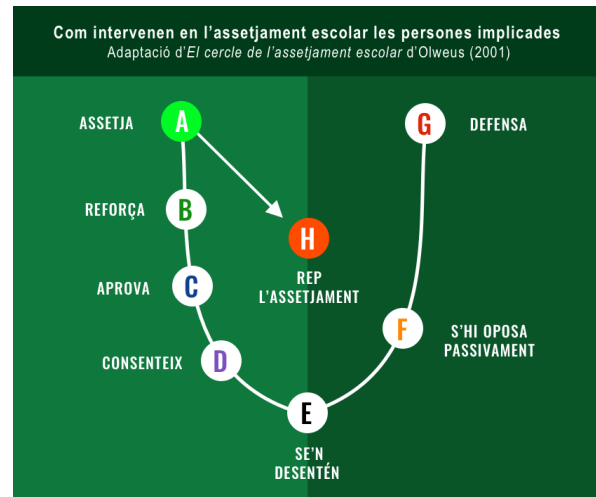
Com intervenen en l'assetjament escolar les persones implicades
Adaptació d'*El cercle de l'assetjament escolar* d'Olweus (2001)

A ASSETJA

B REFORÇA

C APROVA

D CONSENTEIX

E SE'N DESENTÉN

F S'HI OPOSA PASSIVAMENT

G DEFENSA

H REP L'ASSETJAMENT